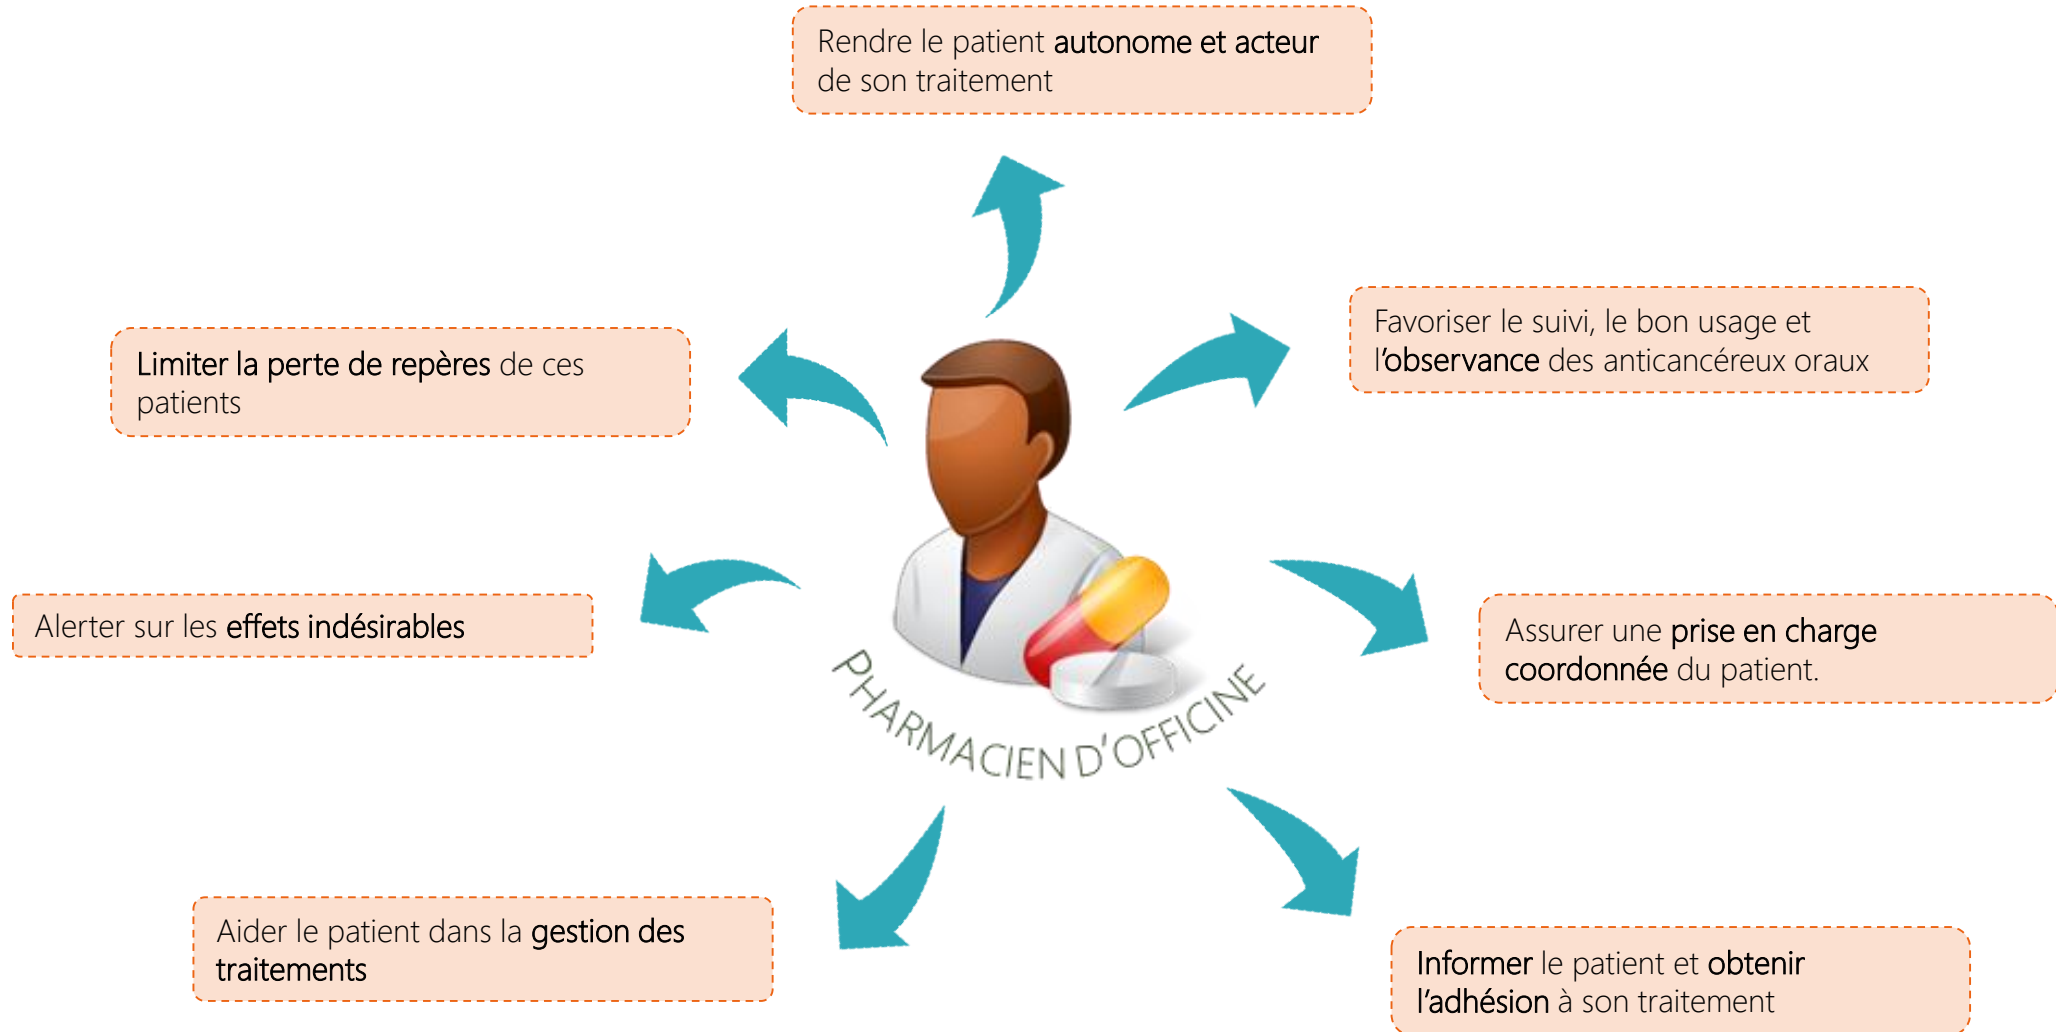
Rendre le patient autonome et acteur de son traitement

Limiter la perte de repères de ces patients

Favoriser le suivi, le bon usage et l'observance des anticancéreux oraux

Alerter sur les effets indésirables

PHARMACIEN D'OFFICINE

Assurer une prise en charge coordonnée du patient.

Aider le patient dans la gestion des traitements

Informer le patient et obtenir l'adhésion à son traitement